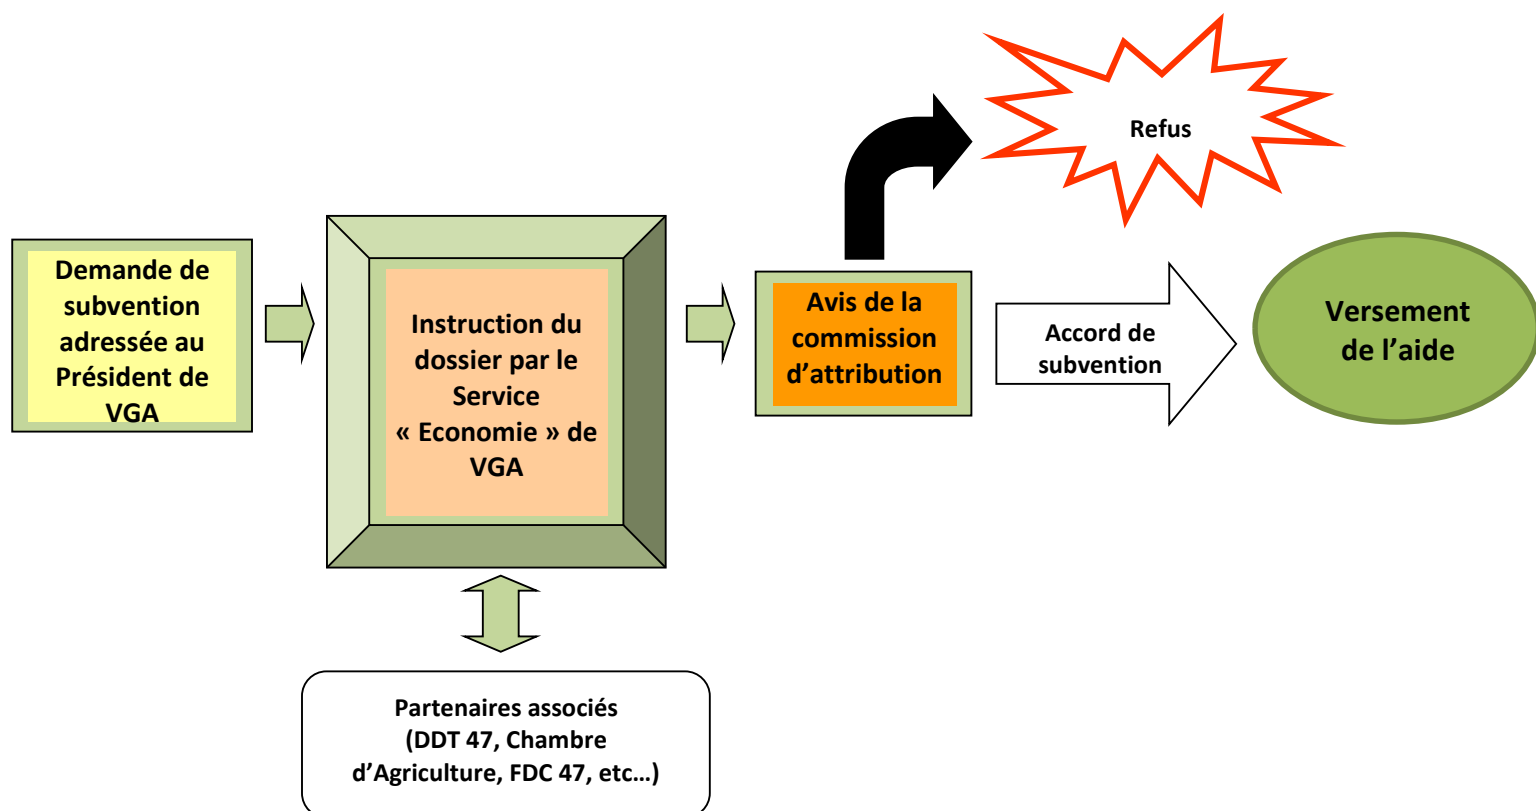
Refus

Demande de subvention adressée au Président de VGA

Instruction du dossier par le Service « Economie » de VGA

Avis de la commission d'attribution

Accord de subvention

Versement de l'aide

Partenaires associés (DDT 47, Chambre d'Agriculture, FDC 47, etc…)